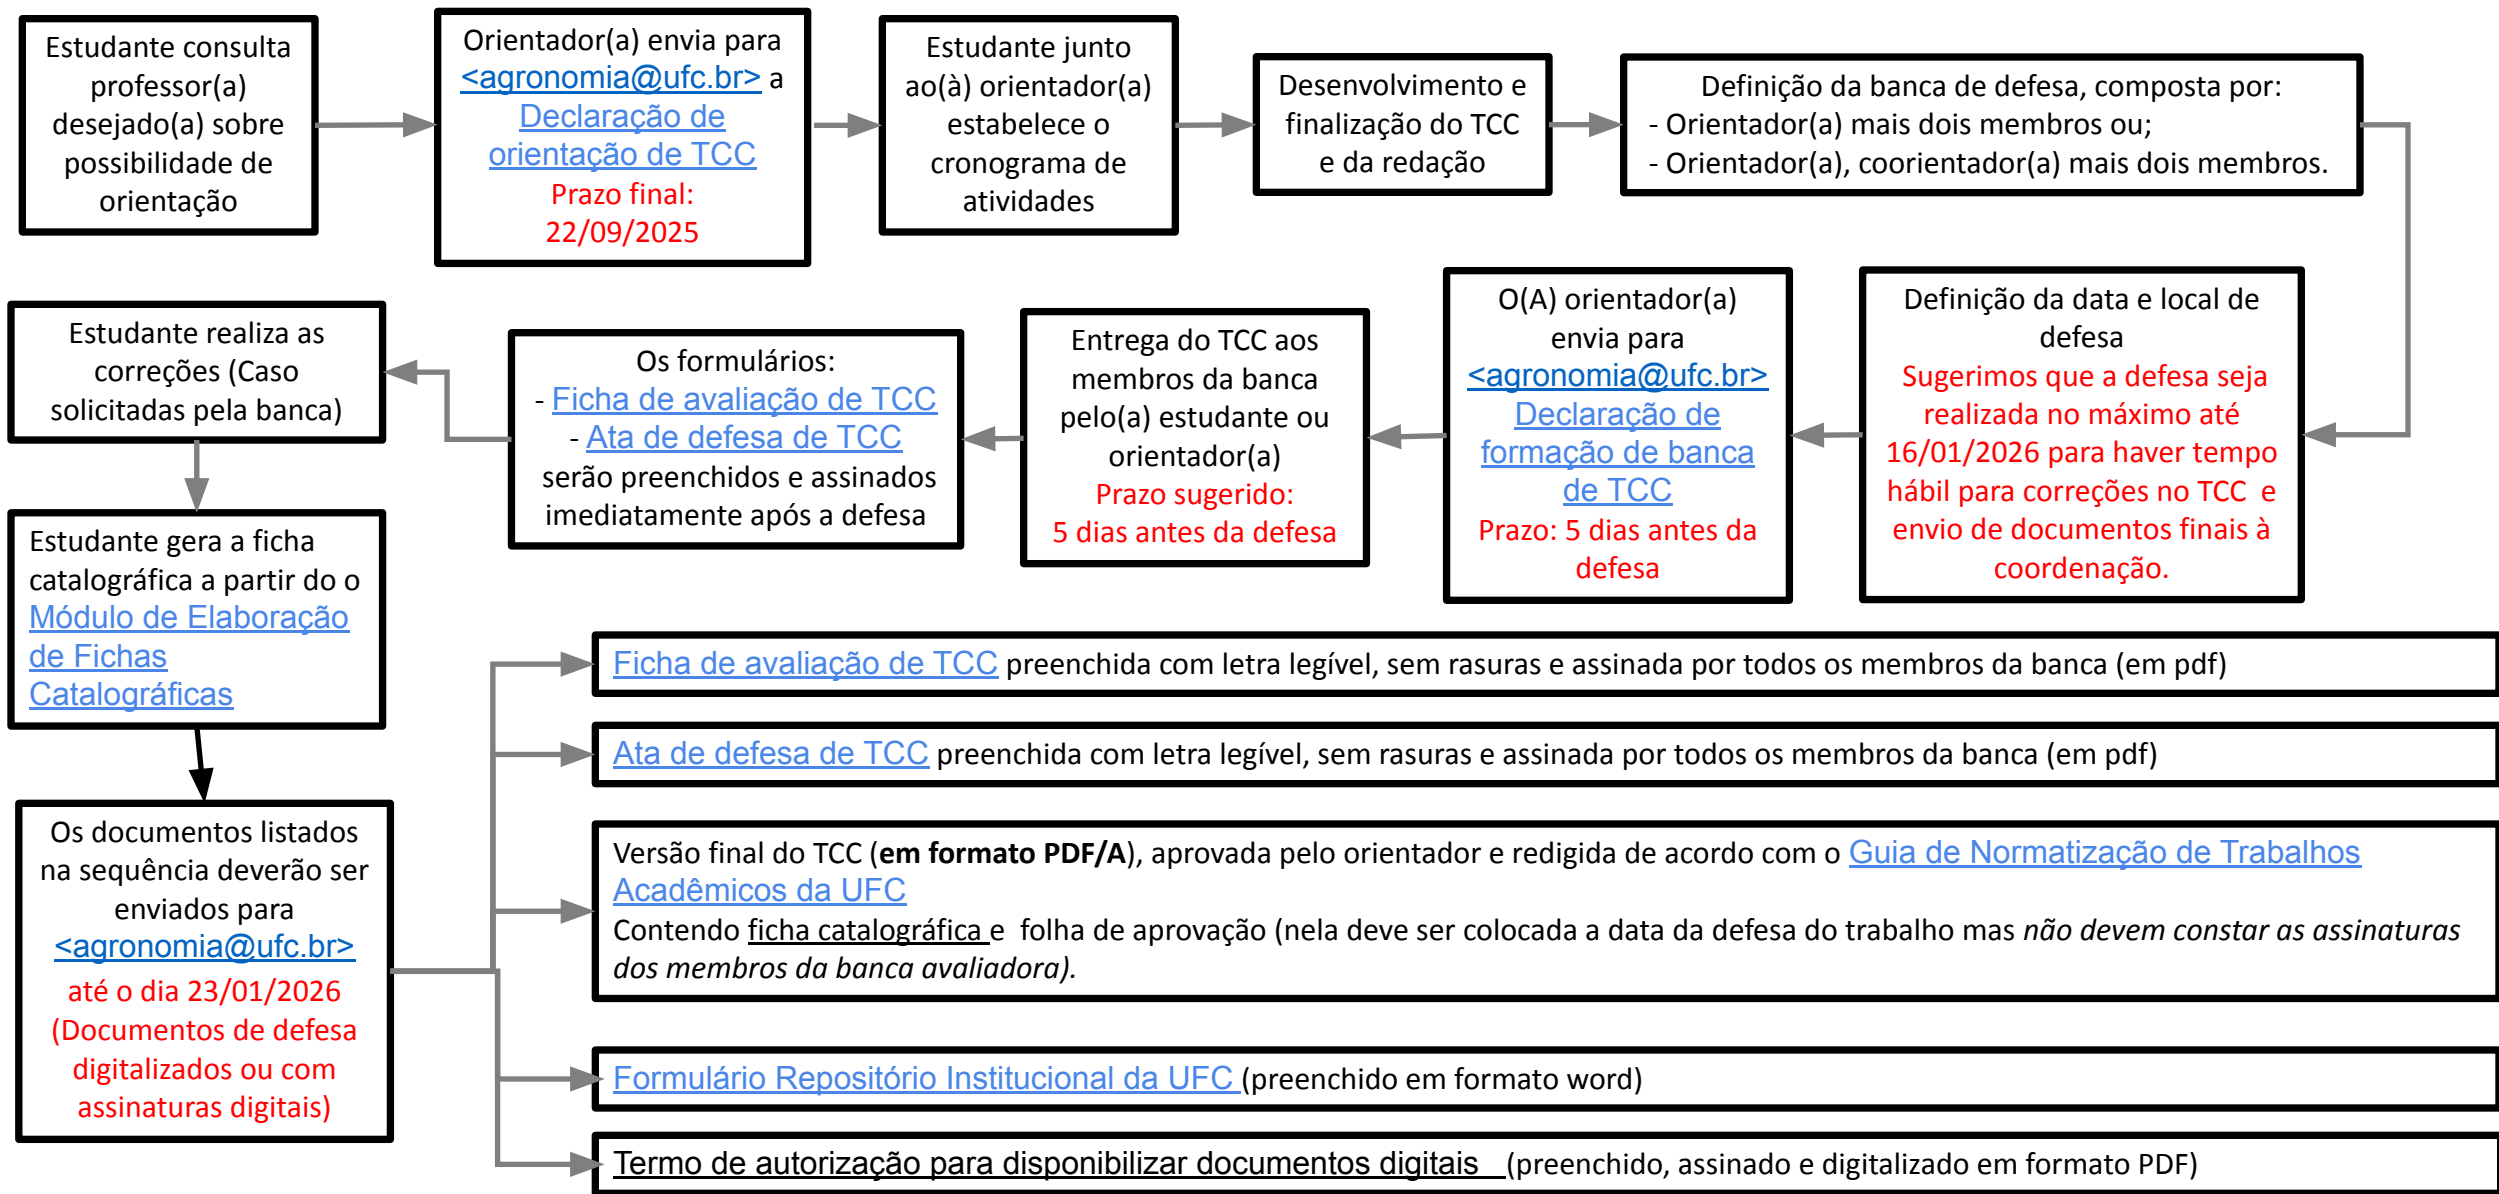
Estudante consulta professor(a) desejado(a) sobre possibilidade de orientação

Orientador(a) envia para <agronomia@ufc.br> a Declaração de orientação de TCC
Prazo final: 22/09/2025

Estudante junto ao(à) orientador(a) estabelece o cronograma de atividades

Desenvolvimento e finalização do TCC e da redação

Definição da banca de defesa, composta por:
- Orientador(a) mais dois membros ou;
- Orientador(a), coorientador(a) mais dois membros.

Definição da data e local de defesa
Sugerimos que a defesa seja realizada no máximo até 16/01/2026 para haver tempo hábil para correções no TCC e envio de documentos finais à coordenação.

O(A) orientador(a) envia para <agronomia@ufc.br> Declaração de formação de banca de TCC
Prazo: 5 dias antes da defesa

Entrega do TCC aos membros da banca pelo(a) estudante ou orientador(a)
Prazo sugerido: 5 dias antes da defesa

Os formulários:
- Ficha de avaliação de TCC
- Ata de defesa de TCC
serão preenchidos e assinados imediatamente após a defesa

Estudante realiza as correções (Caso solicitadas pela banca)

Estudante gera a ficha catalográfica a partir do o Módulo de Elaboração de Fichas Catalográficas

Os documentos listados na sequência deverão ser enviados para <agronomia@ufc.br> até o dia 23/01/2026 (Documentos de defesa digitalizados ou com assinaturas digitais)

Ficha de avaliação de TCC preenchida com letra legível, sem rasuras e assinada por todos os membros da banca (em pdf)

Ata de defesa de TCC preenchida com letra legível, sem rasuras e assinada por todos os membros da banca (em pdf)

Versão final do TCC (**em formato PDF/A**), aprovada pelo orientador e redigida de acordo com o Guia de Normatização de Trabalhos Acadêmicos da UFC
Contendo ficha catalográfica e folha de aprovação (nela deve ser colocada a data da defesa do trabalho mas *não devem constar as assinaturas dos membros da banca avaliadora).*

Formulário Repositório Institucional da UFC (preenchido em formato word)

Termo de autorização para disponibilizar documentos digitais (preenchido, assinado e digitalizado em formato PDF)